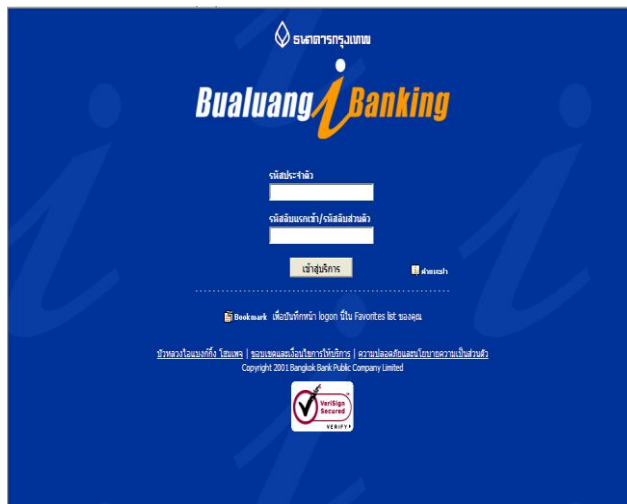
ธนาคารกรุงเทพ

Bualuang i Banking

รหัสประจำตัว

รหัสผ่านครั้งแรก/รหัสผ่านส่วนตัว

เข้าสู่บริการ

English

Bookmark เพื่อบันทึกหน้า logon นี้ใน Favorites list ของคุณ

บัวหลวงไอแบงก์กิ้ง โฮมเพจ | ขอบเขตและเงื่อนไขการให้บริการ | ความปลอดภัยและนโยบายความเป็นส่วนตัว

Copyright 2001 Bangkok Bank Public Company Limited

VeriSign Secured VERIFY